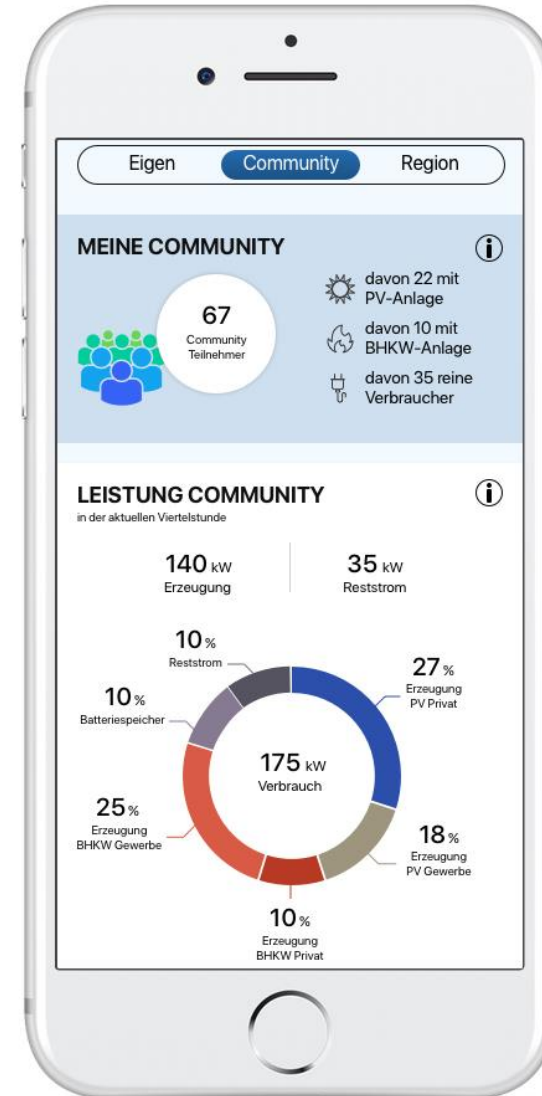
Eigen Community Region

MEINE COMMUNITY ⓘ

67
Community Teilnehmer

davon 22 mit PV-Anlage

davon 10 mit BHKW-Anlage

davon 35 reine Verbraucher

LEISTUNG COMMUNITY ⓘ
in der aktuellen Viertelstunde

140 kW
Erzeugung

35 kW
Reststrom

10 %
Reststrom

27 %
Erzeugung PV Privat

10 %
Batteriespeicher

175 kW
Verbrauch

25 %
Erzeugung BHKW Gewerbe

18 %
Erzeugung PV Gewerbe

10 %
Erzeugung BHKW Privat